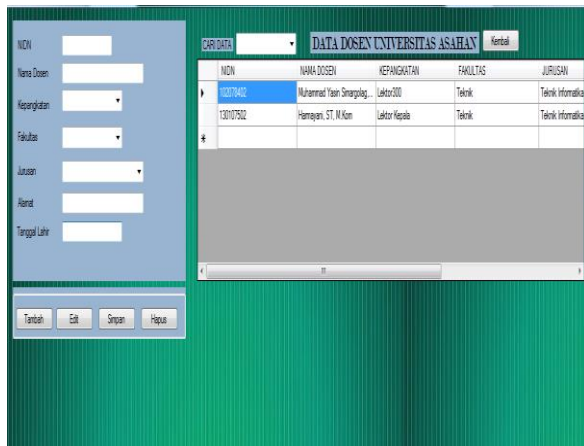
NIDN

Nama Dosen

Kepangkatan

Fakultas

Jurusan

Alamat

Tanggal Lahir

Tambah | Edit | Simpan | Hapus

CARI DATA

DATA DOSEN UNIVERSITAS ASAHAN

Kembali

| | NIDN | NAMA DOSEN | KEPANGKATAN | FAKULTAS | JURUSAN |
|---|---|---|---|---|---|
| ▸ | 102078402 | Muhammad Yasin Simargolang... | Lektor300 | Teknik | Teknik Informatika |
| | 130107502 | Hamayani, ST, M.Kom | Lektor Kepala | Teknik | Teknik Informatika |
| * | | | | | |